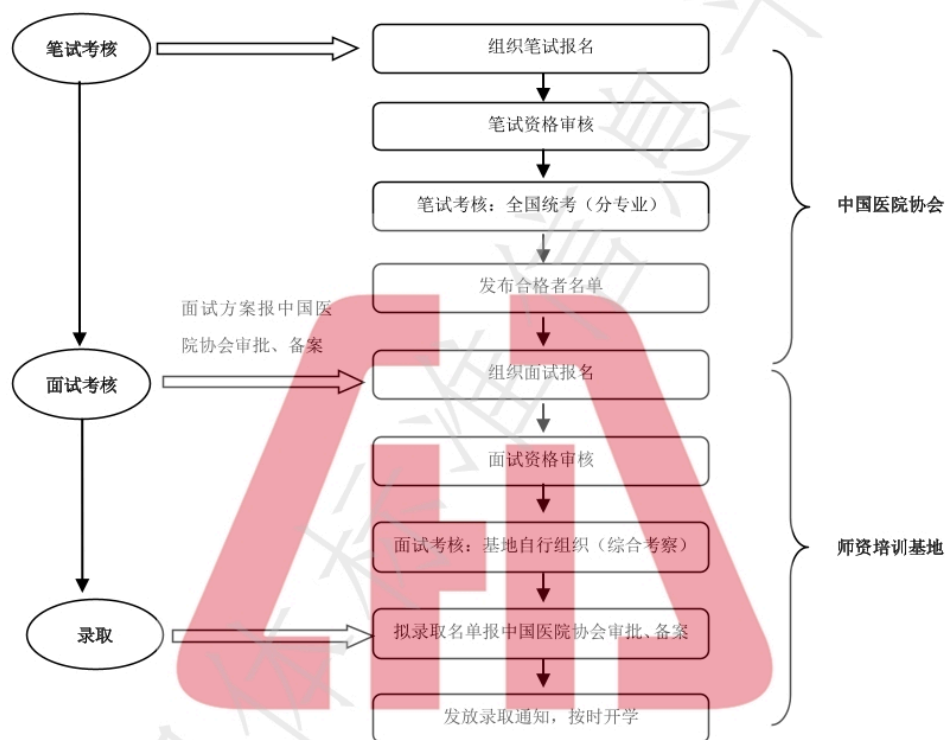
笔试考核

组织笔试报名

笔试资格审核

笔试考核：全国统考（分专业）

发布合格者名单

中国医院协会

面试方案报中国医院协会审批、备案

面试考核

组织面试报名

面试资格审核

面试考核：基地自行组织（综合考察）

师资培训基地

录取

拟录取名单报中国医院协会审批、备案

发放录取通知，按时开学